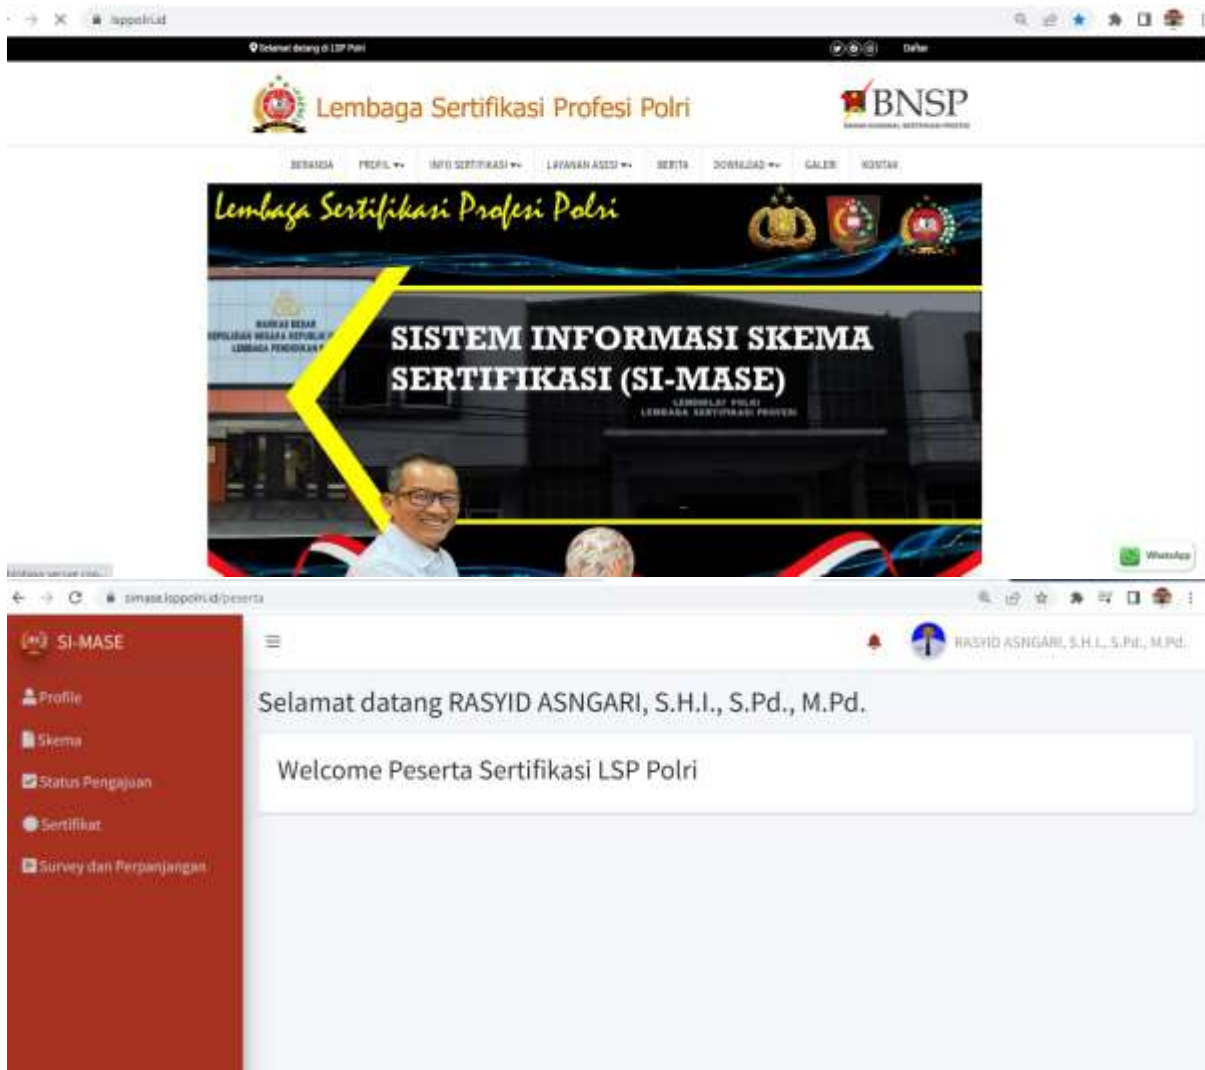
lsppolri.id

Selamat datang di LSP Polri

Daftar

Lembaga Sertifikasi Profesi Polri

BNSP

BERANDA PROFIL INFO SERTIFIKASI LAYANAN ASESI BERITA DOWNLOAD GALERI KONTAK

Lembaga Sertifikasi Profesi Polri

MARKAS BESAR KEPOLISIAN NEGARA REPUBLIK LEMBAGA PENDIDIKAN

SISTEM INFORMASI SKEMA SERTIFIKASI (SI-MASE)

LEMDIKLAT POLRI LEMBAGA SERTIFIKASI PROFESI

WhatsApp

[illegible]

simase.lsppolri.id/peserta

SI-MASE

Profile

Skema

Status Pengajuan

Sertifikat

Survey dan Perpanjangan

RASYID ASNGARI, S.H.I., S.Pd., M.Pd.

Selamat datang RASYID ASNGARI, S.H.I., S.Pd., M.Pd.

Welcome Peserta Sertifikasi LSP Polri